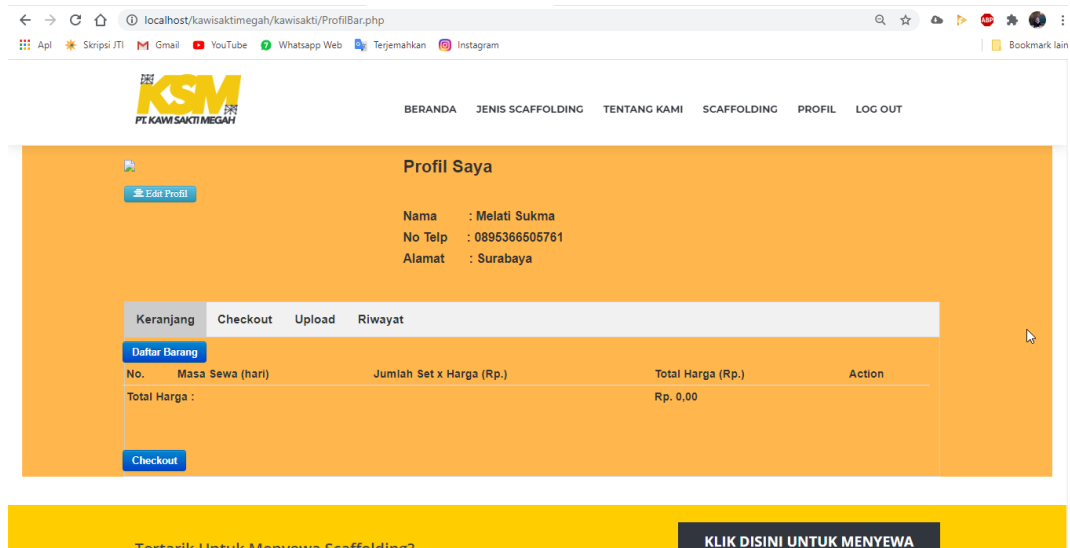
localhost/kawisaktimegah/kawisakti/ProfilBar.php

Apl Skripsi JTI Gmail YouTube Whatsapp Web Terjemahkan Instagram Bookmark lain

KSM
PT. KAWI SAKTI MEGAH

BERANDA JENIS SCAFFOLDING TENTANG KAMI SCAFFOLDING PROFIL LOG OUT

Edit Profil

Profil Saya

Nama : Melati Sukma
No Telp : 0895366505761
Alamat : Surabaya

Keranjang Checkout Upload Riwayat

Daftar Barang

| No. | Masa Sewa (hari) | Jumlah Set x Harga (Rp.) | Total Harga (Rp.) | Action |
|---|---|---|---|---|
| Total Harga : | | | Rp. 0,00 | |

Checkout

Tertarik Untuk Menyewa Scaffolding?

KLIK DISINI UNTUK MENYEWA